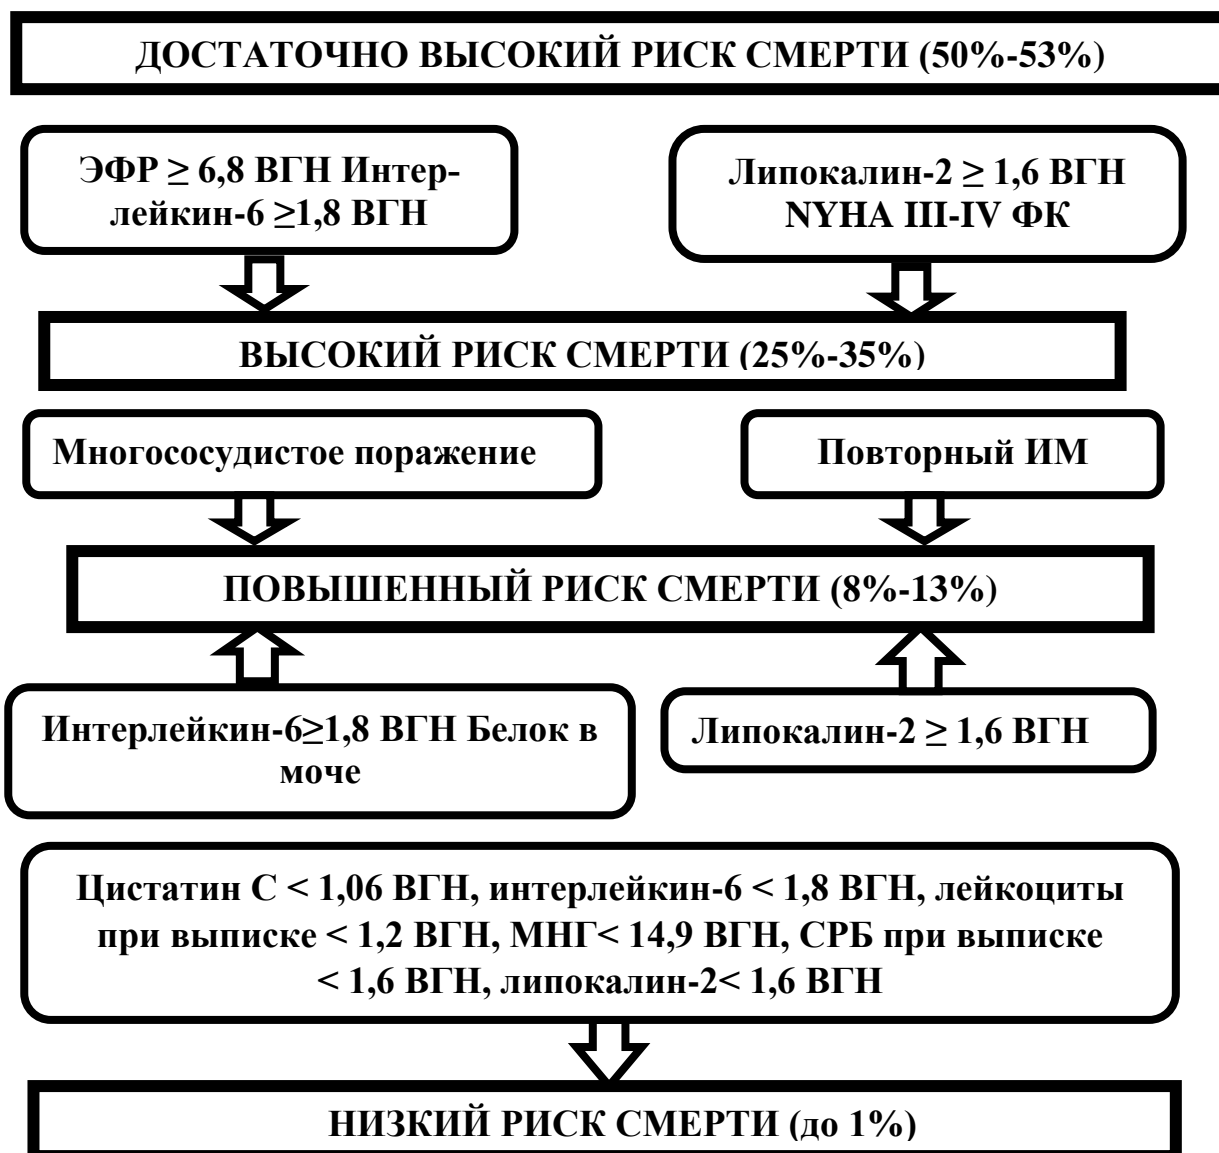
ДОСТАТОЧНО ВЫСОКИЙ РИСК СМЕРТИ (50%-53%)

ЭФР $\geq$ 6,8 ВГН Интерлейкин-6 $\geq$1,8 ВГН

Липокалин-2 $\geq$ 1,6 ВГН NYHA III-IV ФК

ВЫСОКИЙ РИСК СМЕРТИ (25%-35%)

Многососудистое поражение

Повторный ИМ

ПОВЫШЕННЫЙ РИСК СМЕРТИ (8%-13%)

Интерлейкин-6$\geq$1,8 ВГН Белок в моче

Липокалин-2 $\geq$ 1,6 ВГН

Цистатин С < 1,06 ВГН, интерлейкин-6 < 1,8 ВГН, лейкоциты при выписке < 1,2 ВГН, МНГ< 14,9 ВГН, СРБ при выписке < 1,6 ВГН, липокалин-2< 1,6 ВГН

НИЗКИЙ РИСК СМЕРТИ (до 1%)